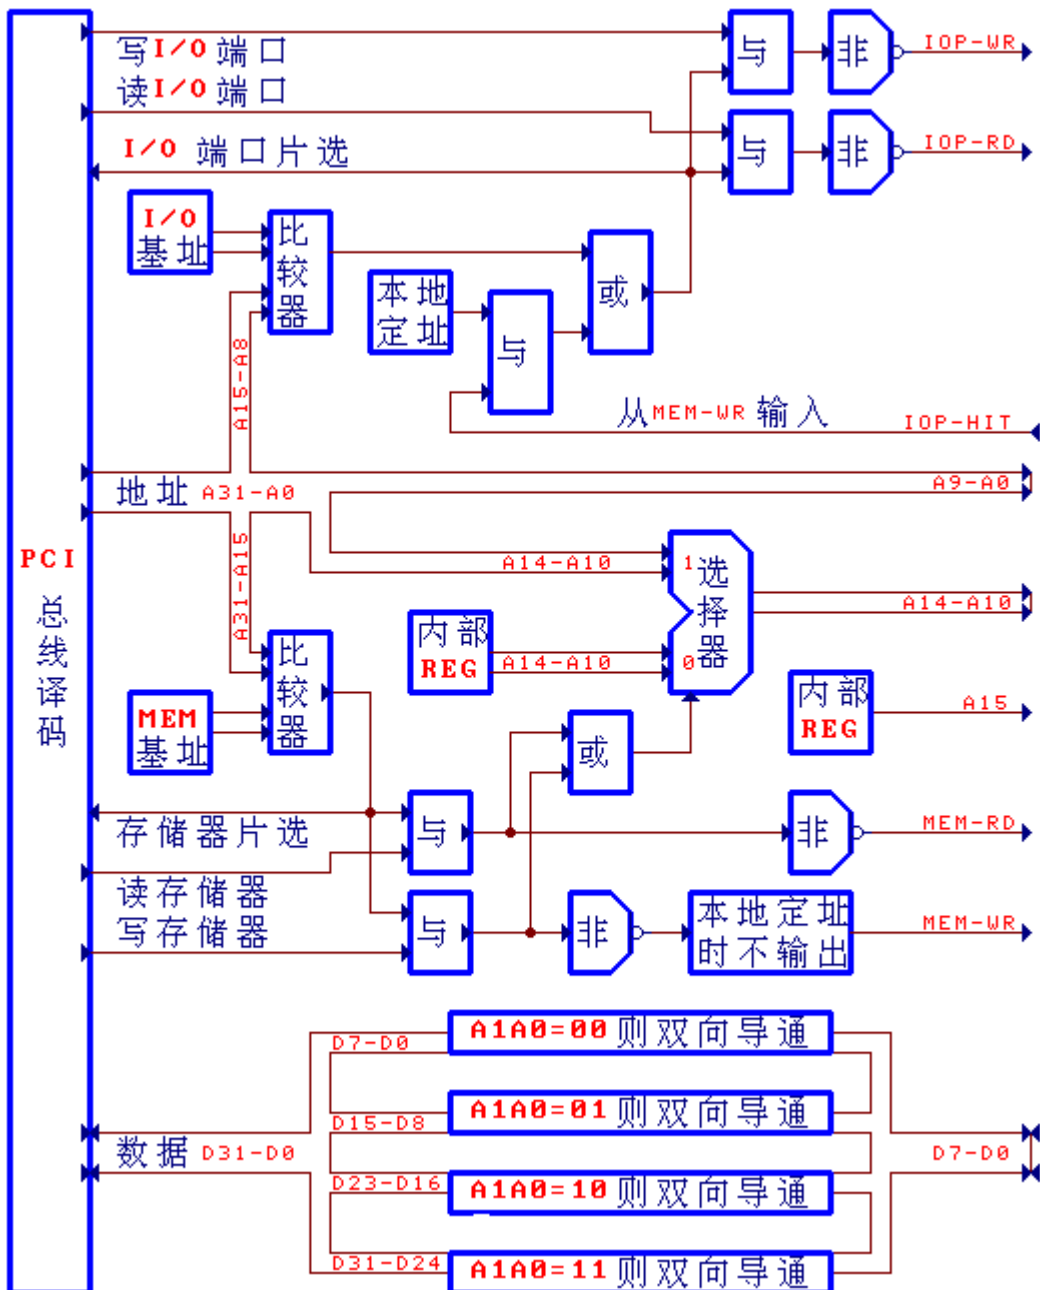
写I/O端口
读I/O端口
I/O 端口片选
与
非
IOP-WR
与
非
IOP-RD
I/O
基址
比
较
器
本地
定址
或
与
从MEM-WR输入
IOP-HIT
A15-A8
地址 A31-A0
A9-A0
PCI
总
线
译
码
A31-A15
A14-A10
1
选
择
器
0
A14-A10
内部
REG
A14-A10
内部
REG
A15
比
较
器
MEM
基址
或
存储器片选
与
非
MEM-RD
读存储器
写存储器
与
非
本地定址
时不输出
MEM-WR
D7-D0
A1A0=00则双向导通
D15-D8
A1A0=01则双向导通
数据 D31-D0
D7-D0
D23-D16
A1A0=10则双向导通
D31-D24
A1A0=11则双向导通